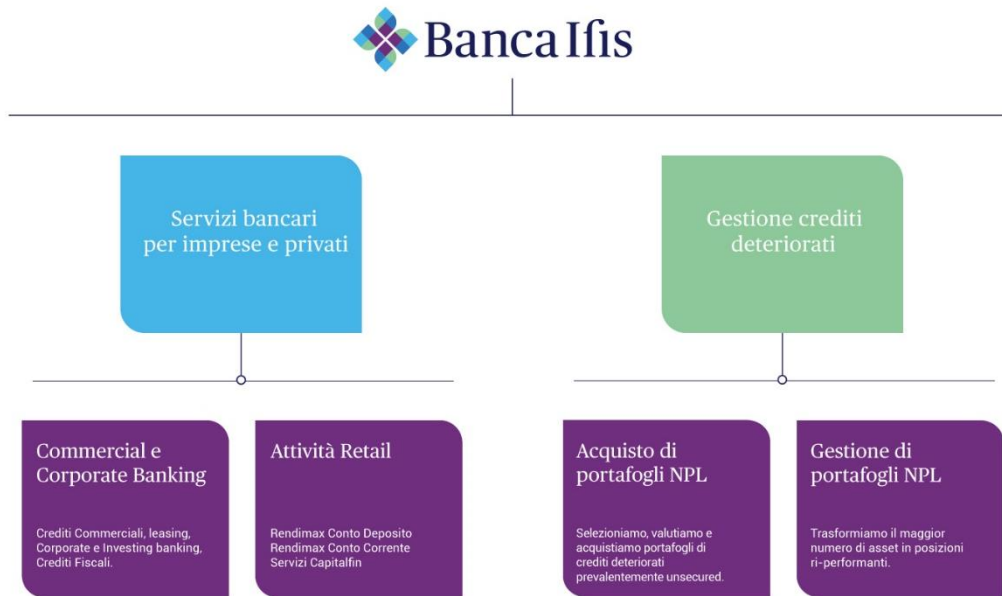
Banca Ifis

Servizi bancari per imprese e privati

Gestione crediti deteriorati

Commercial e Corporate Banking

Crediti Commerciali, leasing, Corporate e Investing banking, Crediti Fiscali.

Attività Retail

Rendimax Conto Deposito
Rendimax Conto Corrente
Servizi Capitalfin

Acquisto di portafogli NPL

Selezioniamo, valutiamo e acquistiamo portafogli di crediti deteriorati prevalentemente unsecured.

Gestione di portafogli NPL

Trasformiamo il maggior numero di asset in posizioni ri-performanti.